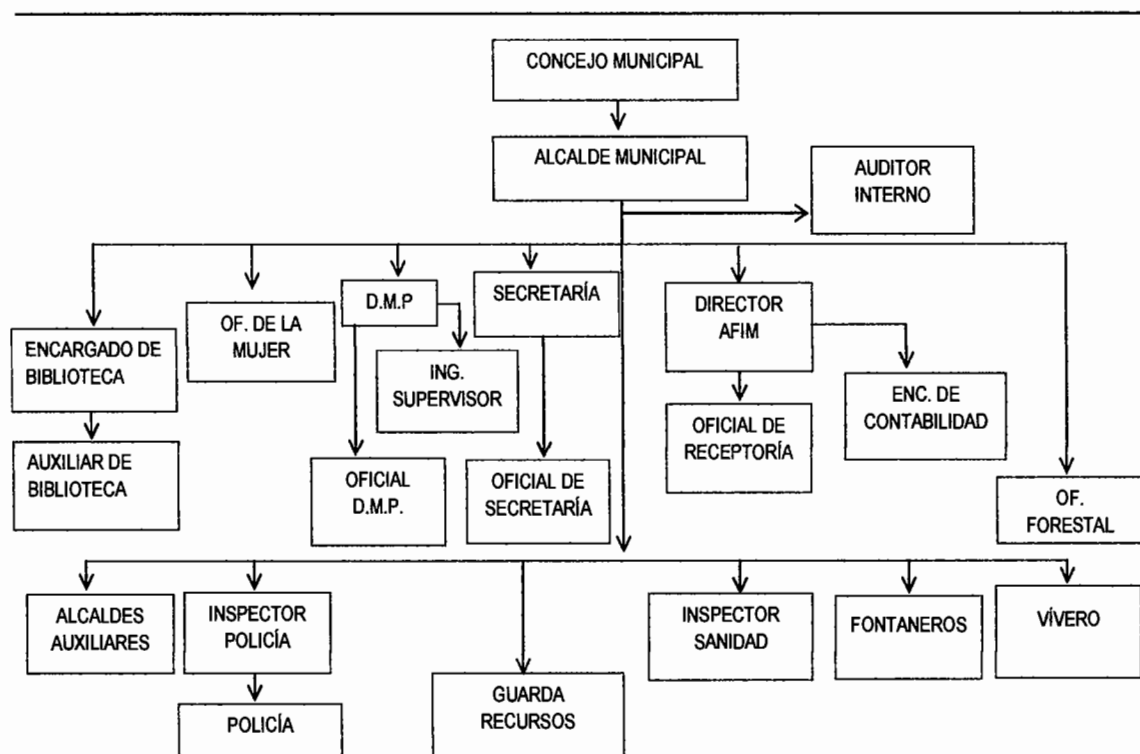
CONCEJO MUNICIPAL

ALCALDE MUNICIPAL

AUDITOR INTERNO

ENCARGADO DE BIBLIOTECA

AUXILIAR DE BIBLIOTECA

OF. DE LA MUJER

D.M.P

ING. SUPERVISOR

OFICIAL D.M.P.

SECRETARÍA

OFICIAL DE SECRETARÍA

DIRECTOR AFIM

OFICIAL DE RECEPTORÍA

ENC. DE CONTABILIDAD

OF. FORESTAL

ALCALDES AUXILIARES

INSPECTOR POLICÍA

POLICÍA

GUARDA RECURSOS

INSPECTOR SANIDAD

FONTANEROS

VÍVERO